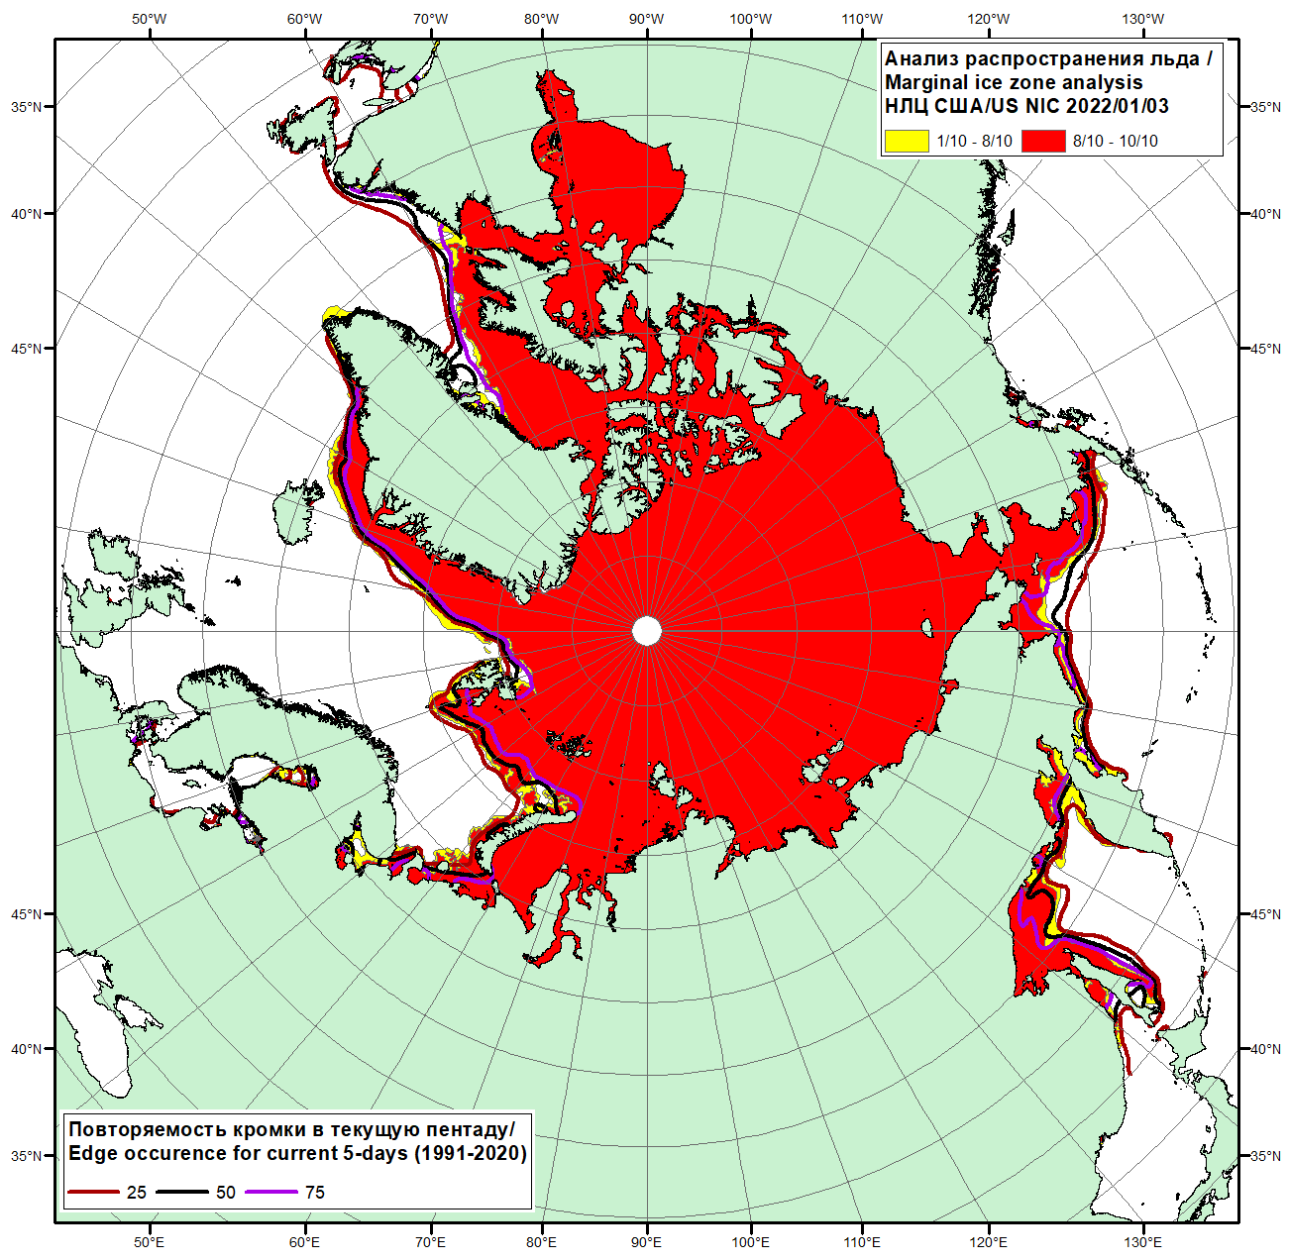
50°W 60°W 70°W 80°W 90°W 100°W 110°W 120°W 130°W

Анализ распространения льда /
Marginal ice zone analysis
НЛЦ США/US NIC 2022/01/03

1/10 - 8/10
8/10 - 10/10

35°N 40°N 45°N 45°N 40°N 35°N

35°N 40°N 45°N 45°N 40°N 35°N

Повторяемость кромки в текущую пентаду/
Edge occurence for current 5-days (1991-2020)

25 50 75

50°E 60°E 70°E 80°E 90°E 100°E 110°E 120°E 130°E